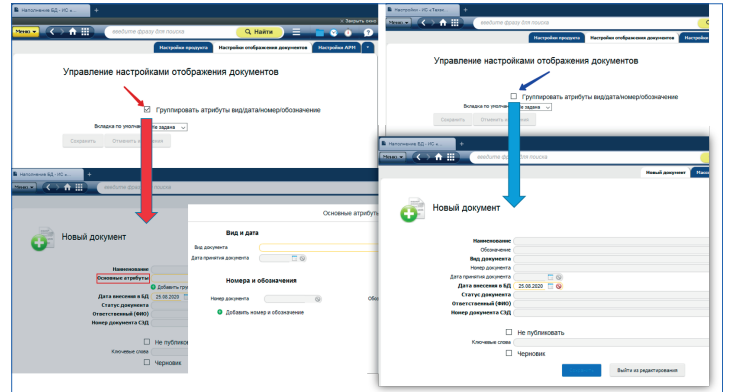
Наполнение БД - ИС «...

Закрыть окно

Меню

введите фразу для поиска

Найти

Настройки продукта

Настройки отображения документов

Настройки АРМ

Управление настройками отображения документов

Группировать атрибуты вид/дата/номер/обозначение

Вкладка по умолчанию: Не задана

Сохранить

Отменить изменения

Наполнение БД - ИС «...

Меню

введите фразу для поиска

Новый документ

Наименование

Основные атрибуты

Добавить гру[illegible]

Дата внесения в БД 25.08.2020

Статус документа

Ответственный (ФИО)

Номер документа СЭД

Не публиков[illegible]

Ключевые слова

Черновик

Основные атрибу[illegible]

Вид и дата

Вид документа

Дата принятия документа

Номера и обозначения

Номер документа

Обо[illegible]

Добавить номер и обозначение

Наполнение - ИС «Техэк...

Меню

введите фразу для поиска

Настройки продукта

Настройки отображения документов

Настройки

Управление настройками отображения документов

Группировать атрибуты вид/дата/номер/обозначение

Вкладка по умолчанию: Не задана

Сохранить

Отменить изменения

Наполнение БД - ИС «...

Меню

введите фразу для поиска

Новый документ

Нов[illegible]

Новый документ

Наименование

Обозначение

Вид документа

Номер документа

Дата принятия документа

Дата внесения в БД 25.08.2020

Статус документа

Ответственный (ФИО)

Номер документа СЭД

Не публиковать

Ключевые слова

Черновик

Выйти из редактирования